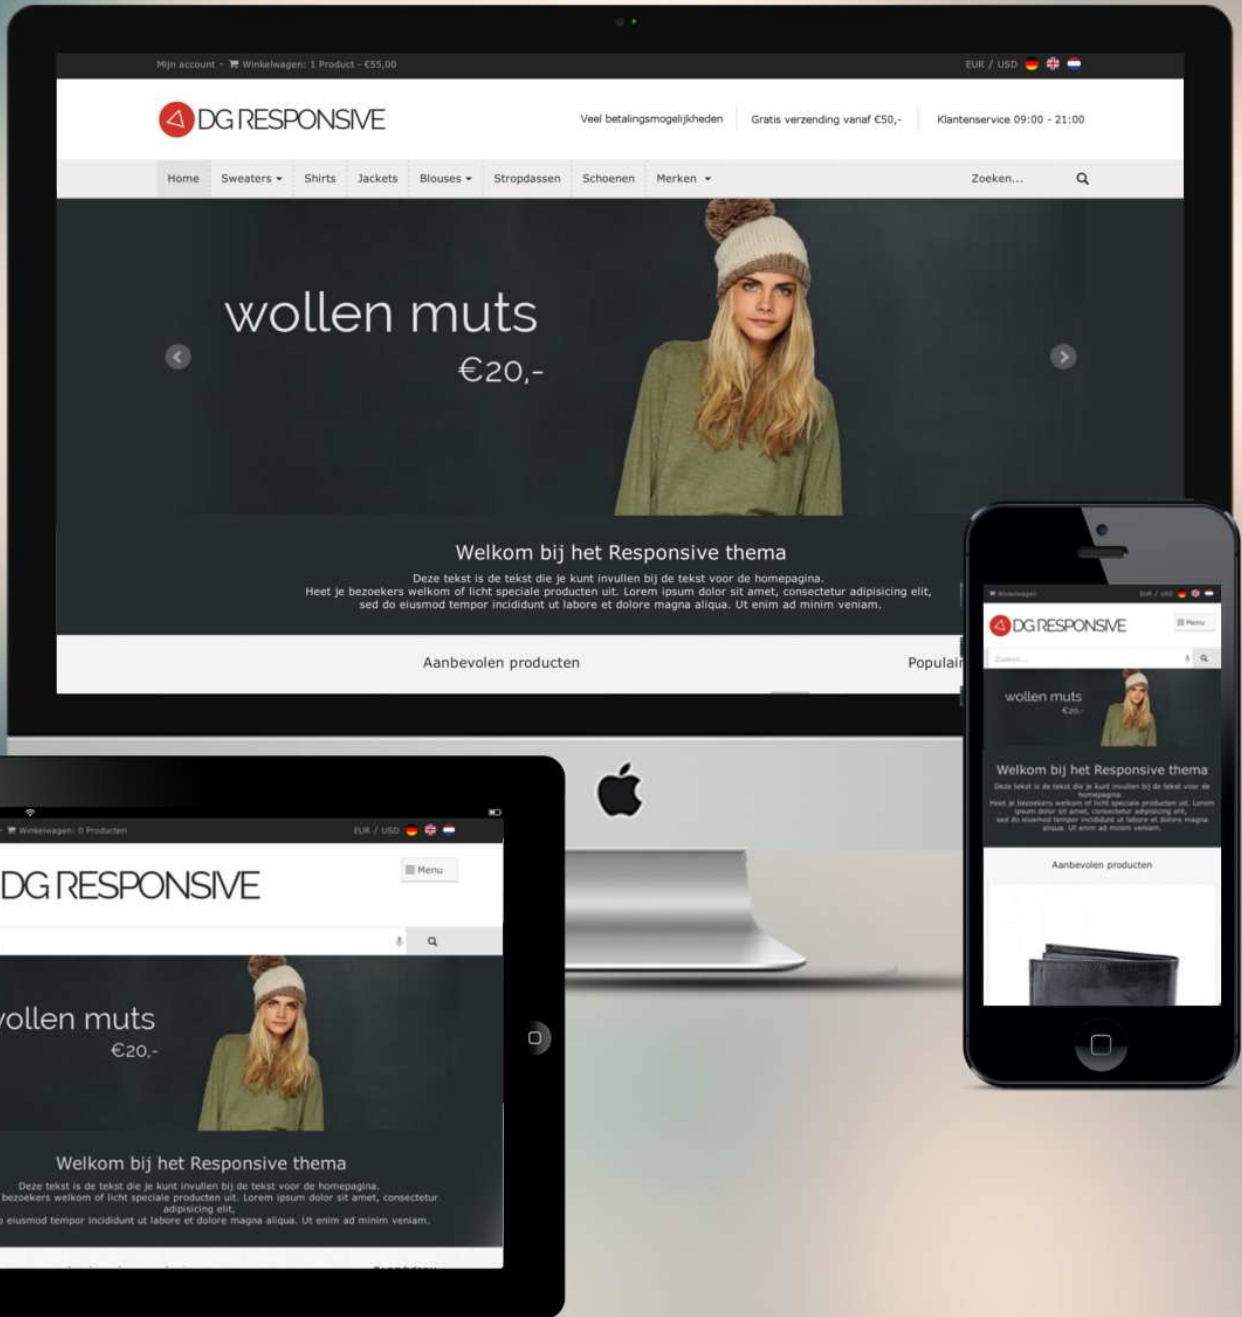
Mijn account - Winkelwagen: 1 Product - €55,00

EUR / USD

DG RESPONSIVE

Veel betalingsmogelijkheden

Gratis verzending vanaf €50,-

Klantenservice 09:00 - 21:00

Home Sweaters Shirts Jackets Blouses Stropdassen Schoenen Merken

Zoeken...

wollen muts
€20,-

Welkom bij het Responsive thema

Deze tekst is de tekst die je kunt invullen bij de tekst voor de homepagina. Heet je bezoekers welkom of licht speciale producten uit. Lorem ipsum dolor sit amet, consectetur adipisicing elit, sed do eiusmod tempor incididunt ut labore et dolore magna aliqua. Ut enim ad minim veniam.

Aanbevolen producten

Populair

Winkelwagen: 0 Producten

EUR / USD

DG RESPONSIVE

Menu

vollen muts
€20,-

Welkom bij het Responsive thema

Deze tekst is de tekst die je kunt invullen bij de tekst voor de homepagina. bezoekers welkom of licht speciale producten uit. Lorem ipsum dolor sit amet, consectetur adipisicing elit, eiusmod tempor incididunt ut labore et dolore magna aliqua. Ut enim ad minim veniam.

Winkelwagen

EUR / USD

DG RESPONSIVE

Menu

Zoeken...

wollen muts
€20,-

Welkom bij het Responsive thema

Deze tekst is de tekst die je kunt invullen bij de tekst voor de homepagina. Heet je bezoekers welkom of licht speciale producten uit. Lorem ipsum dolor sit amet, consectetur adipisicing elit, sed do eiusmod tempor incididunt ut labore et dolore magna aliqua. Ut enim ad minim veniam.

Aanbevolen producten